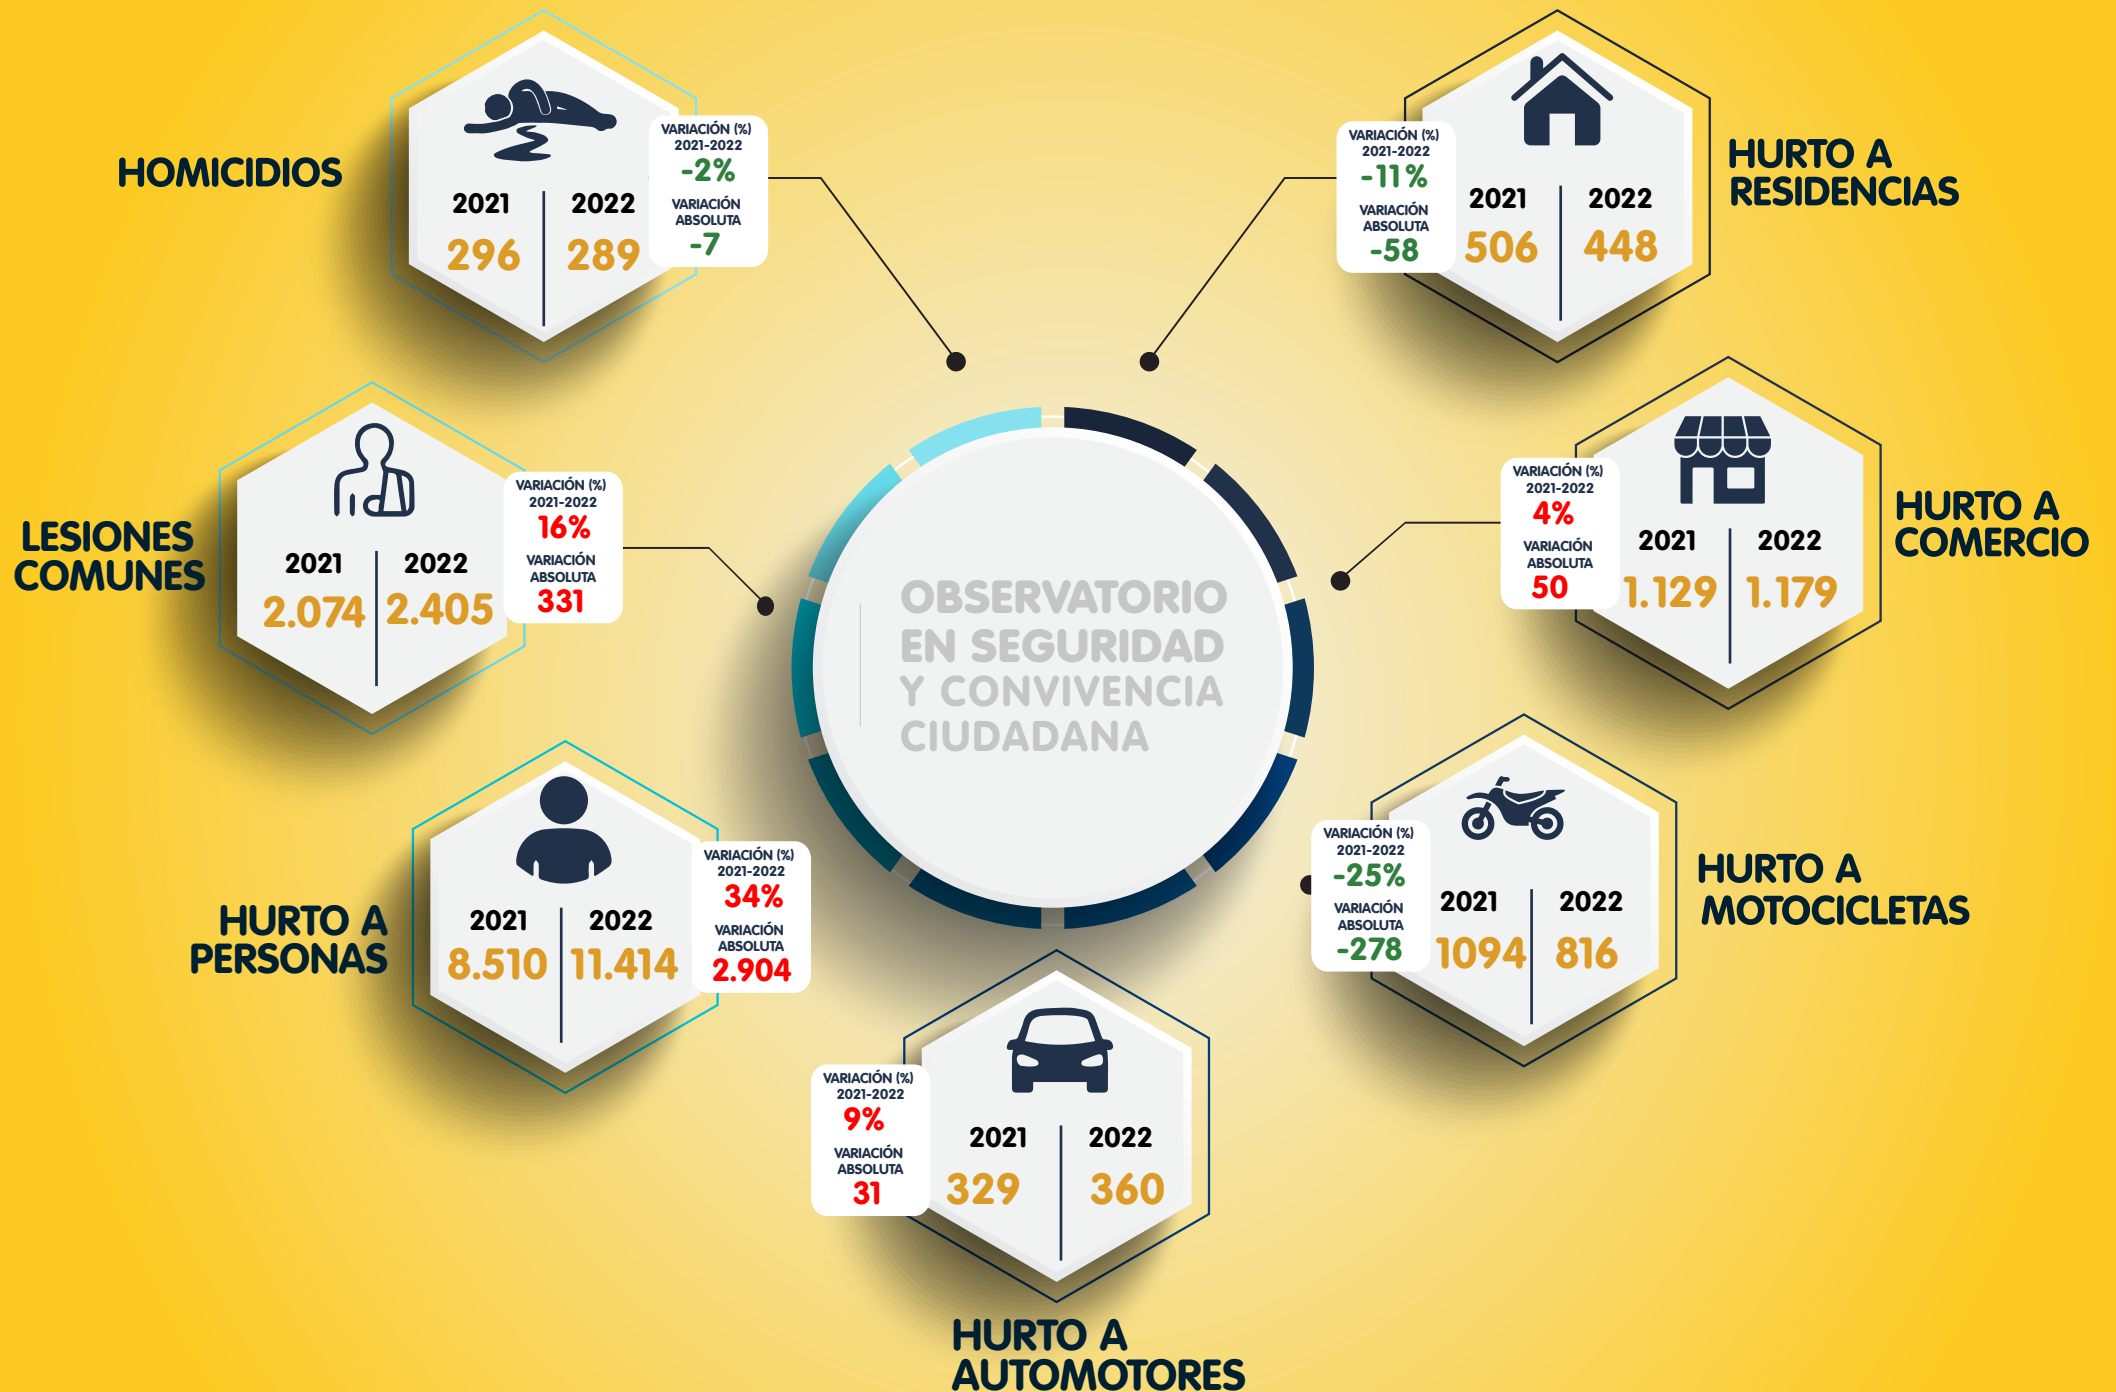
HOMICIDIOS

2021 296 | 2022 289

VARIACIÓN (%) 2021-2022 -2%
VARIACIÓN ABSOLUTA -7

HURTO A RESIDENCIAS

VARIACIÓN (%) 2021-2022 -11%
VARIACIÓN ABSOLUTA -58

2021 506 | 2022 448

LESIONES COMUNES

2021 2.074 | 2022 2.405

VARIACIÓN (%) 2021-2022 16%
VARIACIÓN ABSOLUTA 331

OBSERVATORIO EN SEGURIDAD Y CONVIVENCIA CIUDADANA

HURTO A COMERCIO

VARIACIÓN (%) 2021-2022 4%
VARIACIÓN ABSOLUTA 50

2021 1.129 | 2022 1.179

HURTO A PERSONAS

2021 8.510 | 2022 11.414

VARIACIÓN (%) 2021-2022 34%
VARIACIÓN ABSOLUTA 2.904

HURTO A MOTOCICLETAS

VARIACIÓN (%) 2021-2022 -25%
VARIACIÓN ABSOLUTA -278

2021 1094 | 2022 816

VARIACIÓN (%) 2021-2022 9%
VARIACIÓN ABSOLUTA 31

2021 329 | 2022 360

HURTO A AUTOMOTORES